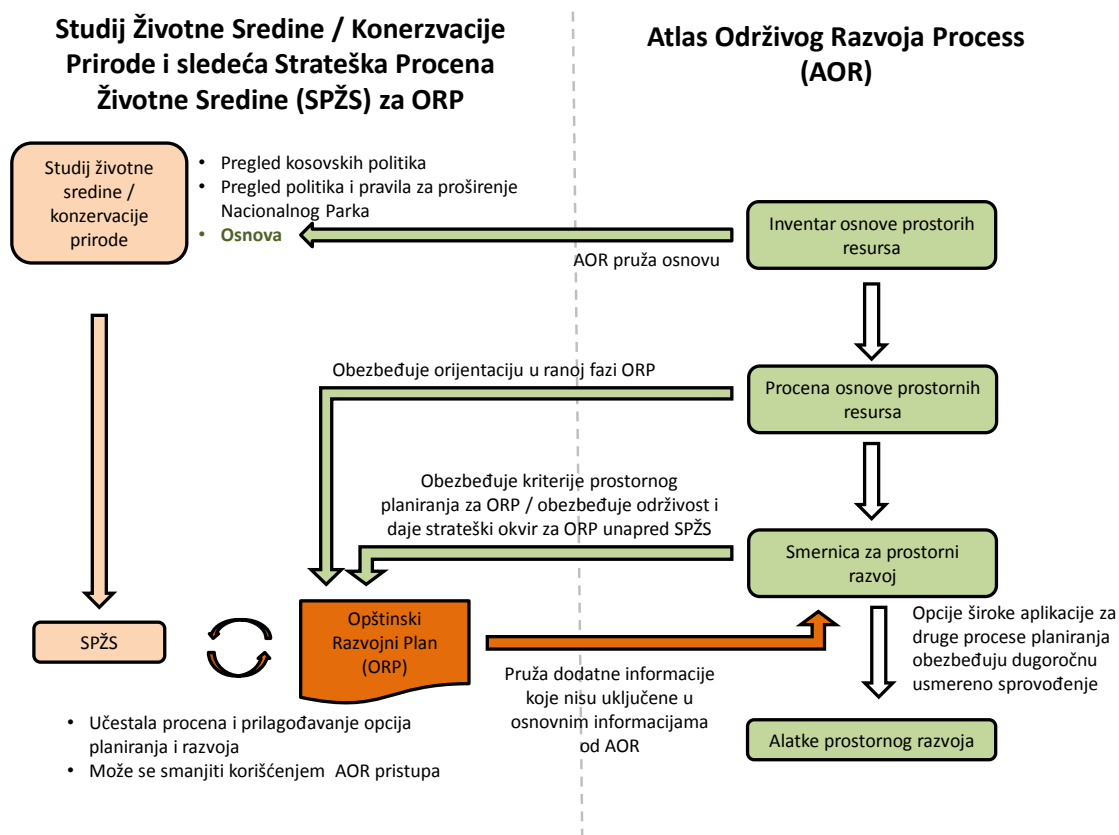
Studij Životne Sredine / Konzervacije Prirode i sledeća Strateška Procena Životne Sredine (SPŽS) za ORP

Atlas Održivog Razvoja Process (AOR)

Studij životne sredine / konzervacije prirode

• Pregled kosovskih politika
• Pregled politika i pravila za proširenje Nacionalnog Parka
• Osnova

Inventar osnove prostorih resursa

AOR pruža osnovu

Obezbeđuje orijentaciju u ranoj fazi ORP

Procena osnove prostornih resursa

Obezbeđuje kriterije prostornog planiranja za ORP / obezbeđuje održivost i daje strateški okvir za ORP unapred SPŽS

Smernica za prostorni razvoj

SPŽS

Opštinski Razvojni Plan (ORP)

Opcije široke aplikacije za druge procese planiranja obezbeđuju dugoročnu usmereno sprovođenje

Pruža dodatne informacije koje nisu uključene u osnovnim informacijama od AOR

Alatke prostornog razvoja

• Učestala procena i prilagođavanje opcija planiranja i razvoja
• Može se smanjiti korišćenjem AOR pristupa